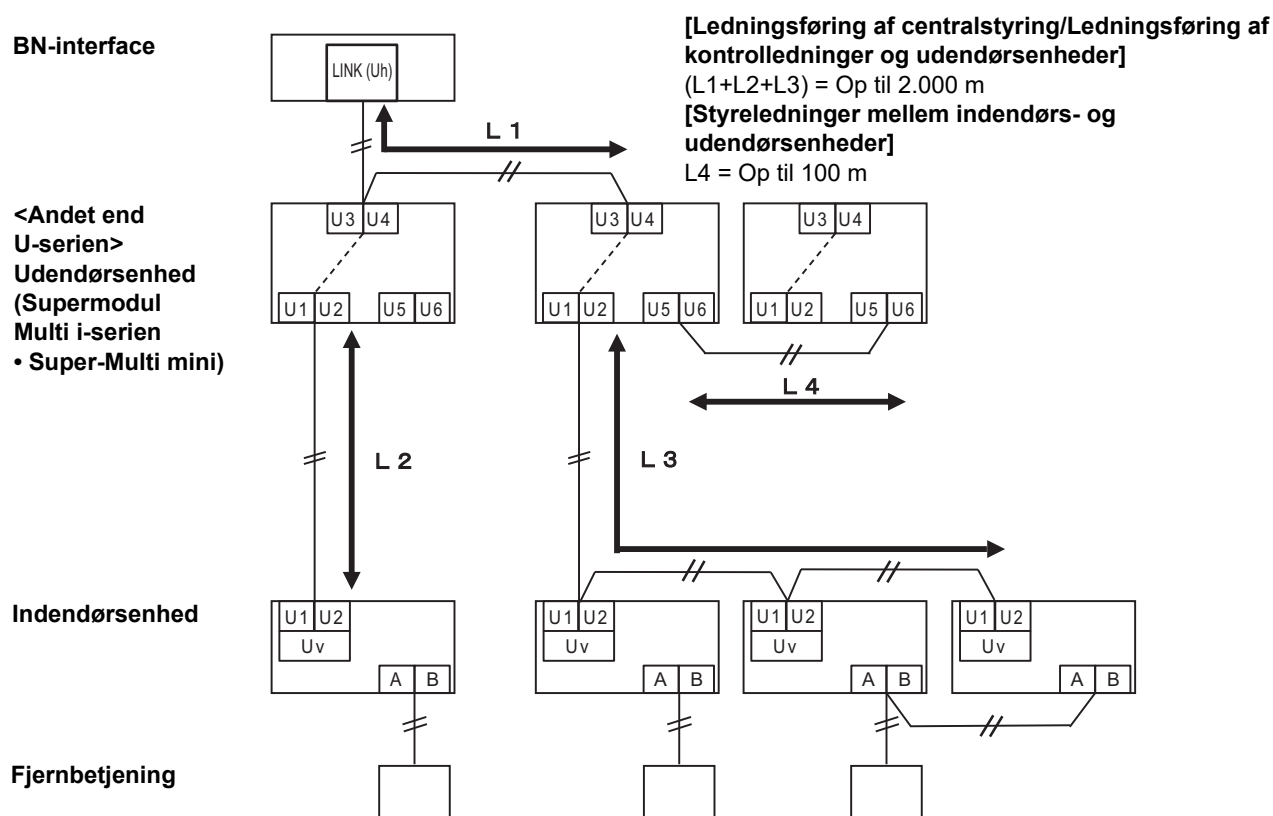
BN-interface

LINK (Uh)

[Ledningsføring af centralstyring/Ledningsføring af kontrolledninger og udendørsenheder]
(L1+L2+L3) = Op til 2.000 m
[Styreledninger mellem indendørs- og udendørsenheder]
L4 = Op til 100 m

L 1

<Andet end U-serien>
Udendørsenhed
(Supermodul
Multi i-serien
• Super-Multi mini)

U3 U4
U1 U2 U5 U6

U3 U4
U1 U2 U5 U6

U3 U4
U1 U2 U5 U6

L 4

L 2

L 3

Indendørsenhed

U1 U2
Uv
A B

U1 U2
Uv
A B

U1 U2
Uv
A B

U1 U2
Uv
A B

Fjernbetjening